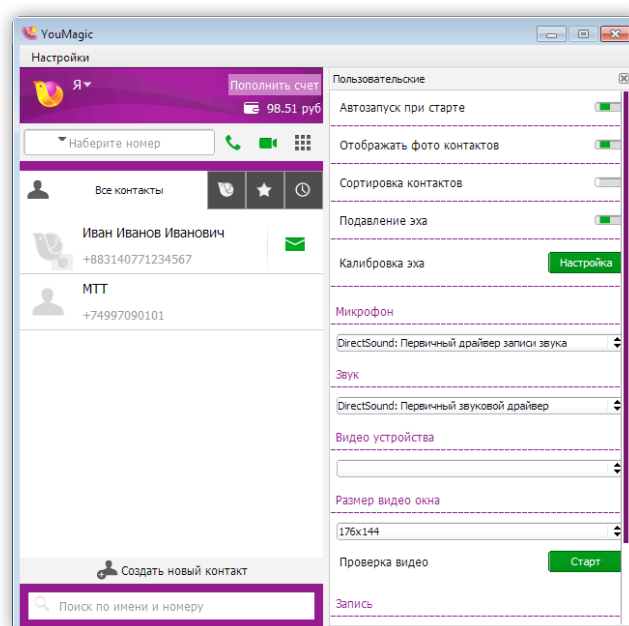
YouMagic

Настройки

Я

Пополнить счет

98.51 руб

Наберите номер

Все контакты

Иван Иванов Иванович

+883140771234567

МТТ

+74997090101

Создать новый контакт

Поиск по имени и номеру

Пользовательские

Автозапуск при старте

Отображать фото контактов

Сортировка контактов

Подавление эха

Калибровка эха

Настройка

Микрофон

DirectSound: Первичный драйвер записи звука

Звук

DirectSound: Первичный звуковой драйвер

Видео устройства

Размер видео окна

176x144

Проверка видео

Старт

Запись